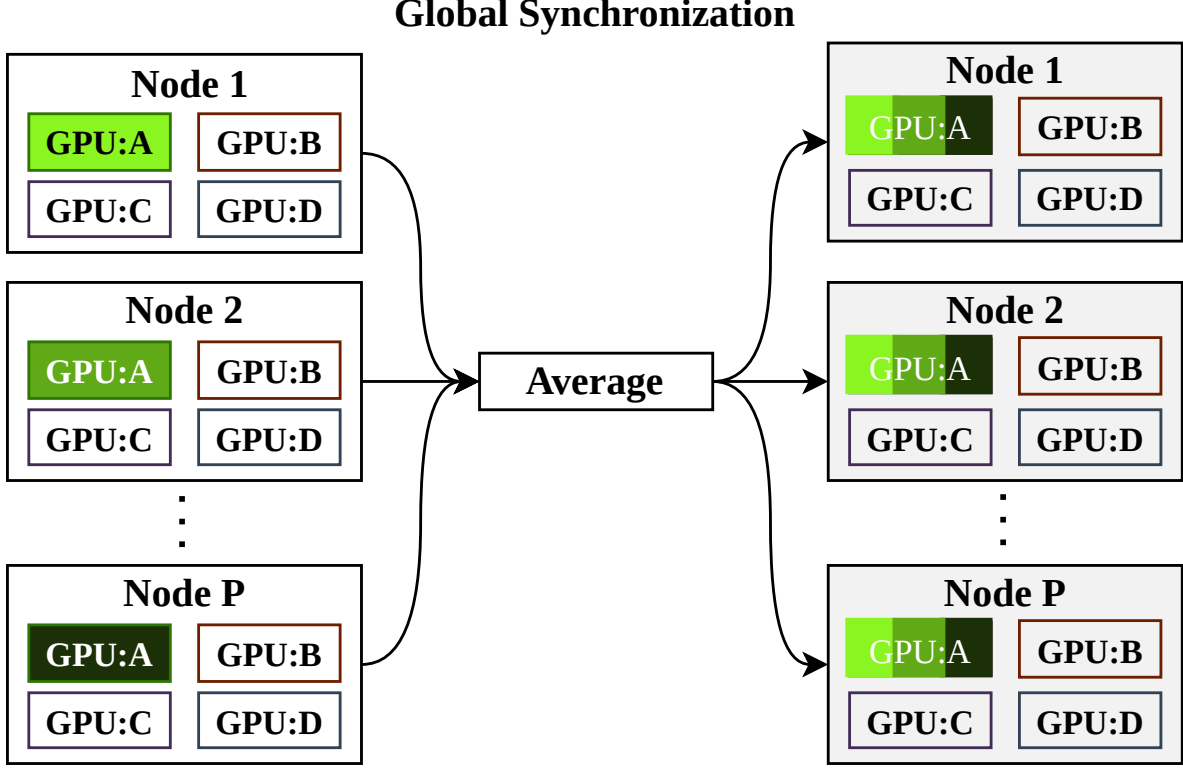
Global Synchronization

Node 1
GPU:A GPU:B
GPU:C GPU:D

Node 2
GPU:A GPU:B
GPU:C GPU:D

⋮

Node P
GPU:A GPU:B
GPU:C GPU:D

Average

Node 1
GPU:A GPU:B
GPU:C GPU:D

Node 2
GPU:A GPU:B
GPU:C GPU:D

⋮

Node P
GPU:A GPU:B
GPU:C GPU:D